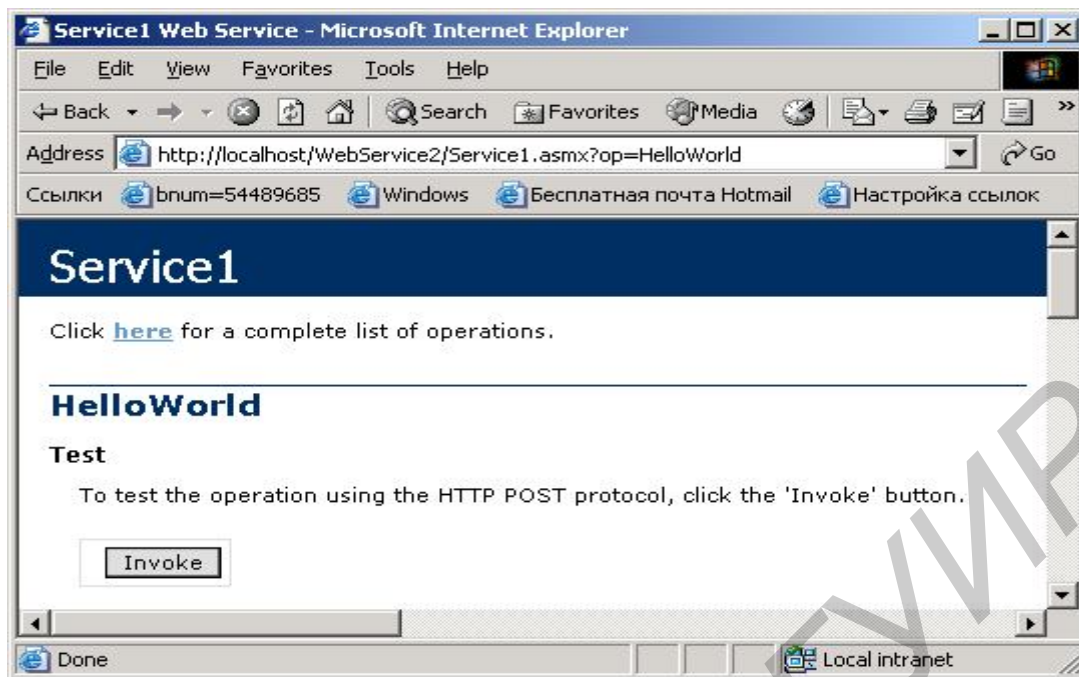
Service1 Web Service - Microsoft Internet Explorer

File Edit View Favorites Tools Help

Back Search Favorites Media

Address http://localhost/WebService2/Service1.asmx?op=HelloWorld Go

Ссылки bnum=54489685 Windows Бесплатная почта Hotmail Настройка ссылок

Service1

Click here for a complete list of operations.

HelloWorld

Test

To test the operation using the HTTP POST protocol, click the 'Invoke' button.

Invoke

Done

Local intranet

БГУИР